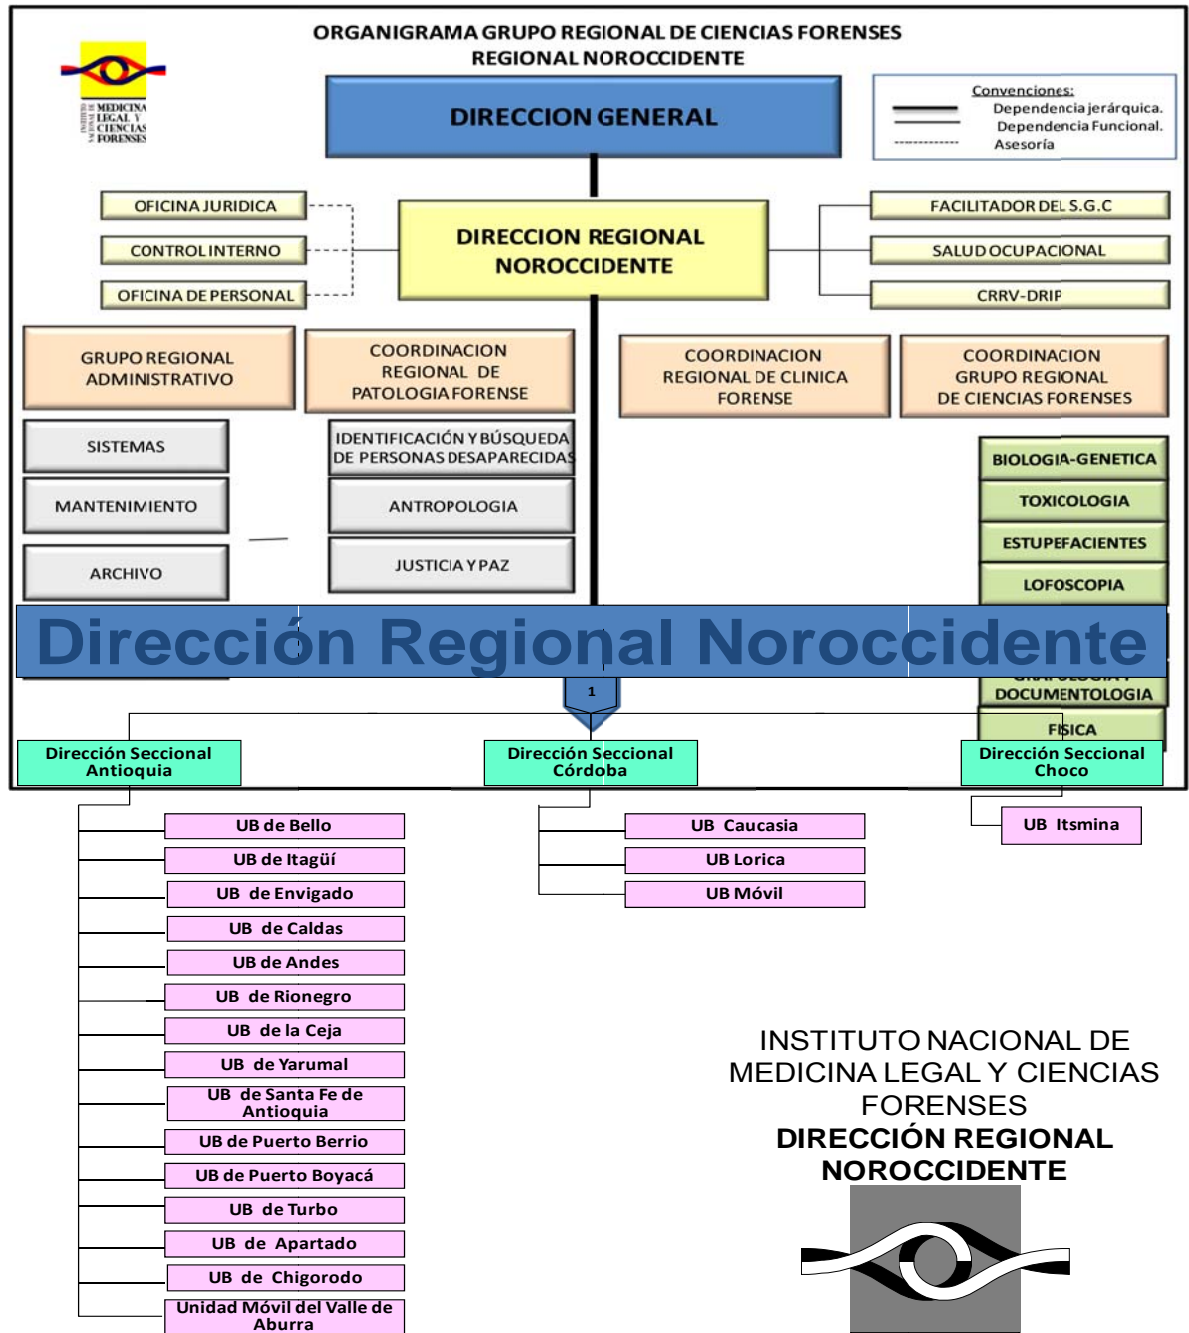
ORGANIGRAMA GRUPO REGIONAL DE CIENCIAS FORENSES
REGIONAL NOROCCIDENTE

INSTITUTO NACIONAL DE MEDICINA LEGAL Y CIENCIAS FORENSES

DIRECCION GENERAL

Convenciones:
Dependencia jerárquica.
Dependencia Funcional.
Asesoría

OFICINA JURIDICA
CONTROL INTERNO
OFICINA DE PERSONAL

DIRECCION REGIONAL NOROCCIDENTE

FACILITADOR DEL S.G.C
SALUD OCUPACIONAL
CRRV-DRIP

GRUPO REGIONAL ADMINISTRATIVO
COORDINACION REGIONAL DE PATOLOGIA FORENSE
COORDINACION REGIONAL DE CLINICA FORENSE
COORDINACION GRUPO REGIONAL DE CIENCIAS FORENSES

SISTEMAS
MANTENIMIENTO
ARCHIVO

IDENTIFICACIÓN Y BÚSQUEDA DE PERSONAS DESAPARECIDAS
ANTROPOLOGIA
JUSTICIA Y PAZ

BIOLOGIA-GENETICA
TOXICOLOGIA
ESTUPEFACIENTES
LOFOSCOPIA
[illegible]
DOCUMENTOLOGIA
FISICA

Dirección Regional Noroccidente

1

Dirección Seccional Antioquia
Dirección Seccional Córdoba
Dirección Seccional Choco

UB de Bello
UB de Itagüí
UB de Envigado
UB de Caldas
UB de Andes
UB de Rionegro
UB de la Ceja
UB de Yarumal
UB de Santa Fe de Antioquia
UB de Puerto Berrio
UB de Puerto Boyacá
UB de Turbo
UB de Apartado
UB de Chigorodo
Unidad Móvil del Valle de Aburra

UB Caucasia
UB Lorica
UB Móvil

UB Itsmina

INSTITUTO NACIONAL DE MEDICINA LEGAL Y CIENCIAS FORENSES
DIRECCIÓN REGIONAL NOROCCIDENTE